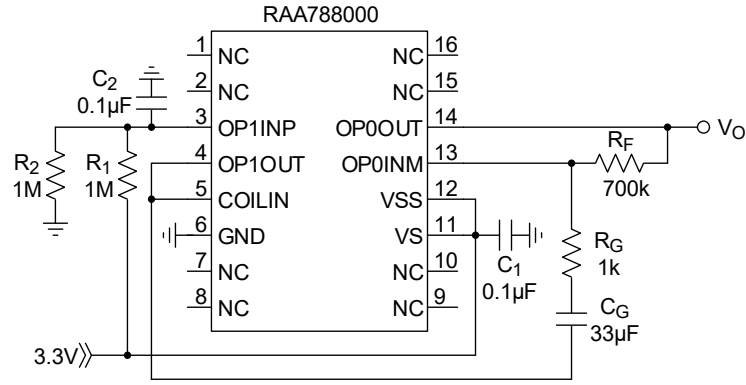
RAA788000

1 NC
2 NC
3 OP1INP
4 OP1OUT
5 COILIN
6 GND
7 NC
8 NC

16 NC
15 NC
14 OP0OUT
13 OP0INM
12 VSS
11 VS
10 NC
9 NC

$C_2$
0.1µF

$R_2$
1M

$R_1$
1M

$V_O$

$R_F$
700k

$R_G$
1k

$C_1$
0.1µF

$C_G$
33µF

3.3V